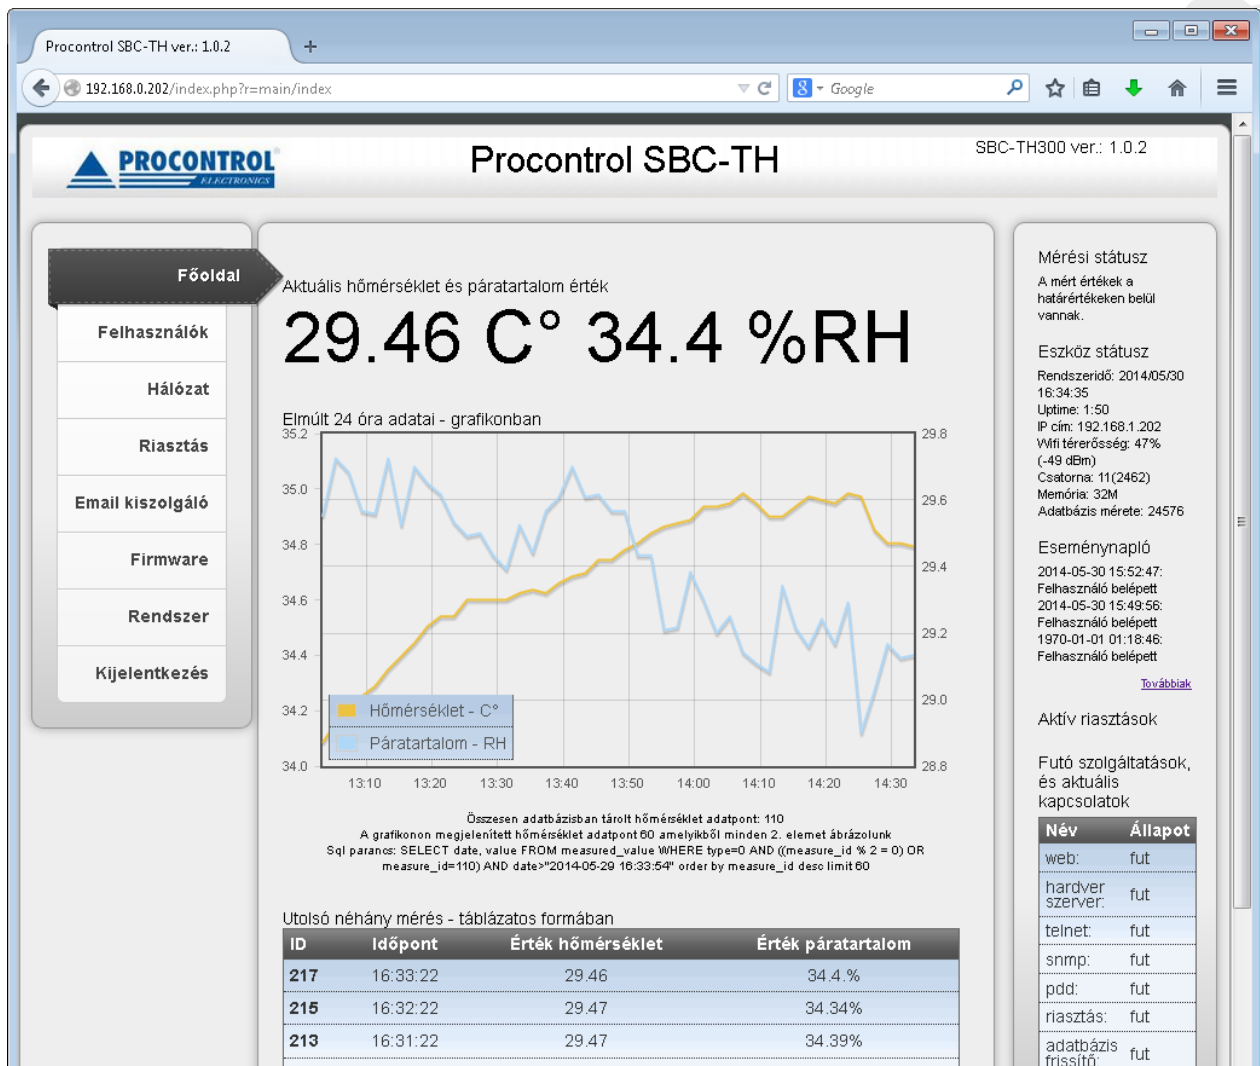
Procontrol SBC-TH ver.: 1.0.2

192.168.0.202/index.php?r=main/index

Google

PROCONTROL ELECTRONICS

Procontrol SBC-TH

SBC-TH300 ver.: 1.0.2

Főoldal
Felhasználók
Hálózat
Riasztás
Email kiszolgáló
Firmware
Rendszer
Kijelentkezés

Aktuális hőmérséklet és páratartalom érték

29.46 C° 34.4 %RH

Elmúlt 24 óra adatai - grafikonban

35.2
35.0
34.8
34.6
34.4
34.2
34.0

29.8
29.6
29.4
29.2
29.0
28.8

13:10 13:20 13:30 13:40 13:50 14:00 14:10 14:20 14:30

Hőmérséklet - C°
Páratartalom - RH

Összesen adatbázisban tárolt hőmérséklet adatpont: 110
A grafikonon megjelenített hőmérséklet adatpont 60 amelyikből minden 2. elemet ábrázolunk
Sql parancs: SELECT date, value FROM measured_value WHERE type=0 AND ((measure_id % 2 = 0) OR measure_id=110) AND date>"2014-05-29 16:33:54" order by measure_id desc limit 60

Utolsó néhány mérés - táblázatos formában

| ID | Időpont | Érték hőmérséklet | Érték páratartalom |
|---|---|---|---|
| 217 | 16:33:22 | 29.46 | 34.4 % |
| 215 | 16:32:22 | 29.47 | 34.34% |
| 213 | 16:31:22 | 29.47 | 34.39% |

Mérési státusz
A mért értékek a határértékeken belül vannak.

Eszköz státusz
Rendszeridő: 2014/05/30 16:34:35
Uptime: 1:50
IP cím: 192.168.1.202
Wifi térerősség: 47% (-49 dBm)
Csatorna: 11(2462)
Memória: 32M
Adatbázis mérete: 24576

Eseménynapló
2014-05-30 15:52:47: Felhasználó belépett
2014-05-30 15:49:56: Felhasználó belépett
1970-01-01 01:18:46: Felhasználó belépett

Továbbiak

Aktív riasztások

Futó szolgáltatások, és aktuális kapcsolatok

| Név | Állapot |
|---|---|
| web: | fut |
| hardver szerver: | fut |
| telnet: | fut |
| snmp: | fut |
| pdd: | fut |
| riasztás: | fut |
| adatbázis frissítő: | fut |